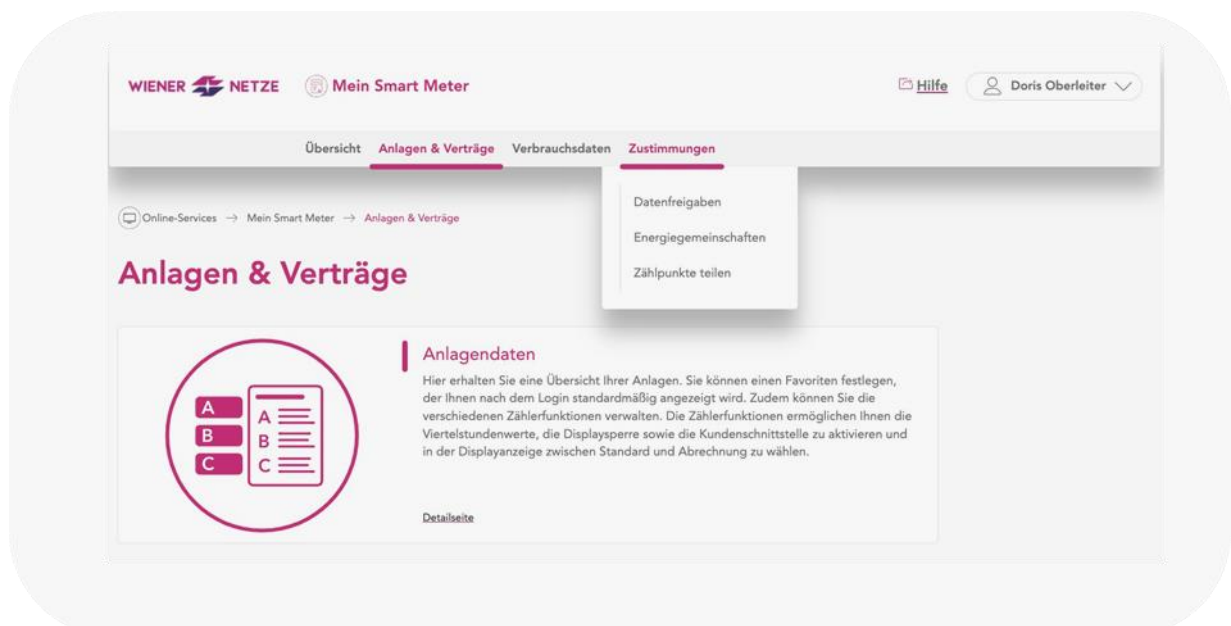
WIENER NETZE Mein Smart Meter

Hilfe Doris Oberleiter

Übersicht Anlagen & Verträge Verbrauchsdaten Zustimmungen

Datenfreigaben
Energiegemeinschaften
Zählpunkte teilen

Online-Services → Mein Smart Meter → Anlagen & Verträge

Anlagen & Verträge

A A
B B
C C

Anlagendaten

Hier erhalten Sie eine Übersicht Ihrer Anlagen. Sie können einen Favoriten festlegen, der Ihnen nach dem Login standardmäßig angezeigt wird. Zudem können Sie die verschiedenen Zählerfunktionen verwalten. Die Zählerfunktionen ermöglichen Ihnen die Viertelstundenwerte, die Displaysperre sowie die Kundenschnittstelle zu aktivieren und in der Displayanzeige zwischen Standard und Abrechnung zu wählen.

Detailseite